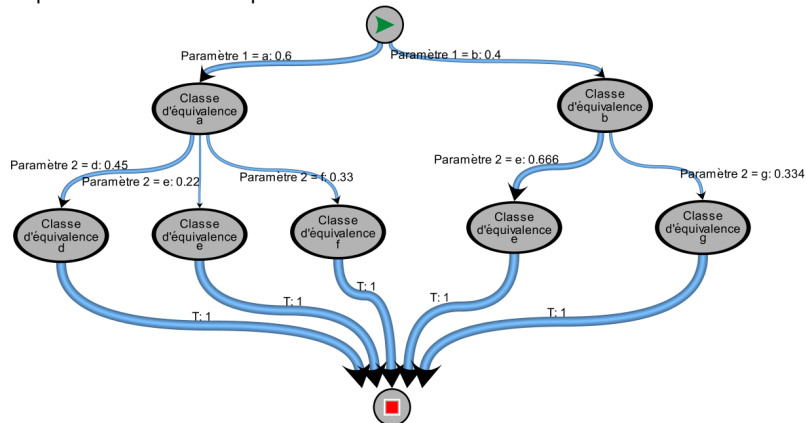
Paramètre 1 = a: 0.6

Paramètre 1 = b: 0.4

Classe d'équivalence a

Classe d'équivalence b

Paramètre 2 = d: 0.45

Paramètre 2 = e: 0.22

Paramètre 2 = f: 0.33

Paramètre 2 = e: 0.666

Paramètre 2 = g: 0.334

Classe d'équivalence d

Classe d'équivalence e

Classe d'équivalence f

Classe d'équivalence e

Classe d'équivalence g

T: 1

T: 1

T: 1

T: 1

T: 1